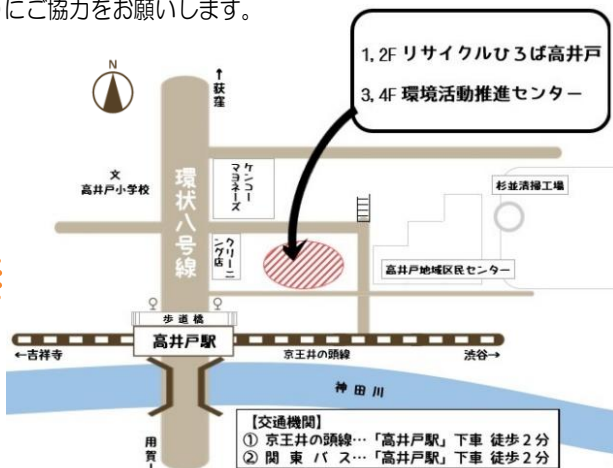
にご協力をお願いします。

1, 2F リサイクルひろば高井戸
3, 4F 環境活動推進センター

N

↑荻窪

文
高井戸小学校

環状八号線

ケンコーマヨネーズ

クリーニング店

杉並清掃工場

高井戸地域区民センター

歩道橋

高井戸駅

←吉祥寺

京王井の頭線

渋谷→

神田川

用賀↓

【交通機関】
① 京王井の頭線…「高井戸駅」下車 徒歩2分
② 関 東 バ ス…「高井戸駅」下車 徒歩2分